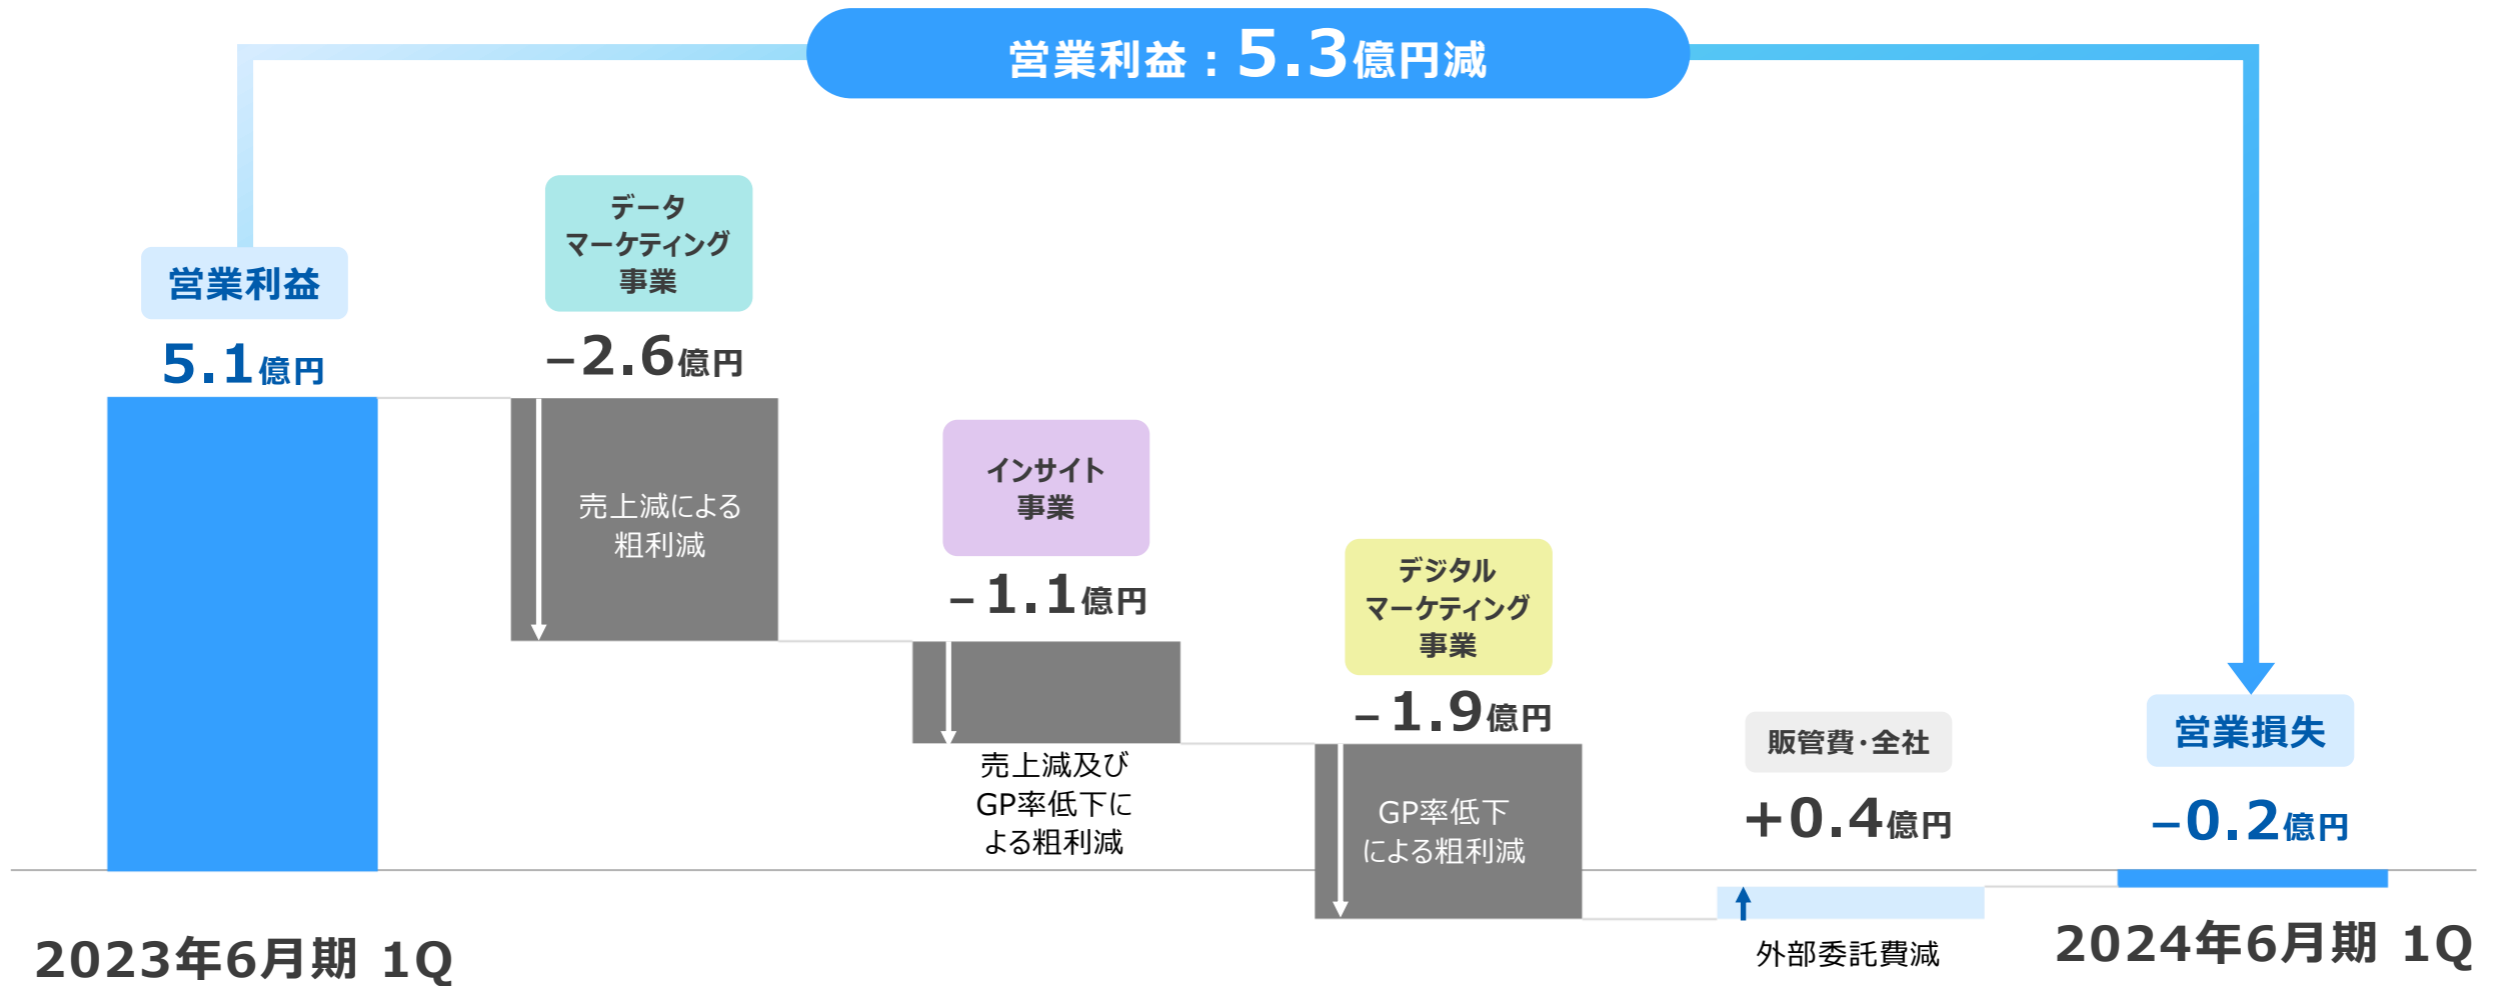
営業利益：5.3億円減

営業利益
5.1億円

データ マーケティング 事業
−2.6億円
売上減による粗利減

インサイト 事業
−1.1億円
売上減及びGP率低下による粗利減

デジタル マーケティング 事業
−1.9億円
GP率低下による粗利減

販管費·全社
+0.4億円
外部委託費減

営業損失
−0.2億円

2023年6月期 1Q

2024年6月期 1Q